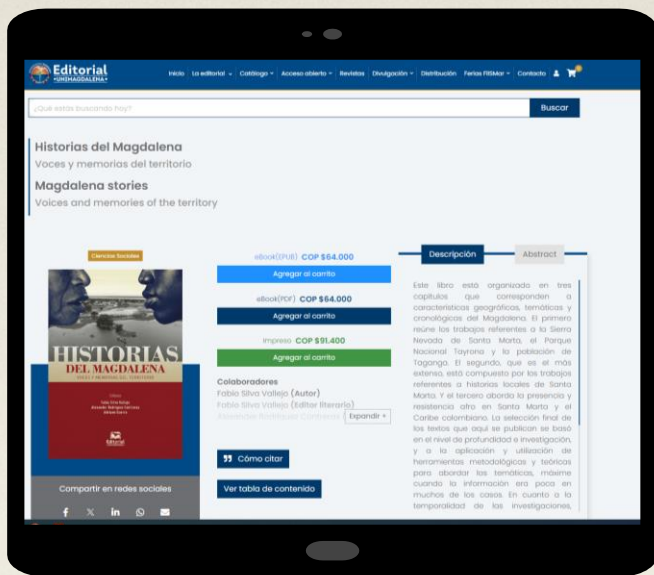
Editorial
•UNIMAGDALENA•

Inicio La editorial Catálogo Acceso abierto Revistas Divulgación Distribución Ferias FIISMar Contacto

¿Qué estás buscando hoy?
Buscar

Historias del Magdalena
Voces y memorias del territorio
Magdalena stories
Voices and memories of the territory

Ciencias Sociales

HISTORIAS
DEL MAGDALENA
VOCES Y MEMORIAS DEL TERRITORIO

Compartir en redes sociales

eBook(EPUB) COP $64.000
Agregar al carrito
eBook(PDF) COP $64.000
Agregar al carrito
Impreso COP $91.400
Agregar al carrito

Colaboradores
Fabio Silva Vallejo (Autor)
Fabio Silva Vallejo (Editor literario)
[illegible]
Expandir +

Cómo citar
Ver tabla de contenido

Descripción
Abstract

Este libro está organizado en tres capítulos que corresponden a características geográficas, temáticas y cronológicas del Magdalena. El primero reúne los trabajos referentes a la Sierra Nevada de Santa Marta, el Parque Nacional Tayrona y la población de Taganga. El segundo, que es el más extenso, está compuesto por los trabajos referentes a historias locales de Santa Marta. Y el tercero aborda la presencia y resistencia afro en Santa Marta y el Caribe colombiano. La selección final de los textos que aquí se publican se basó en el nivel de profundidad e investigación, y a la aplicación y utilización de herramientas metodológicas y teóricas para abordar las temáticas, máxime cuando la información era poca en muchos de los casos. En cuanto a la temporalidad de las investigaciones,